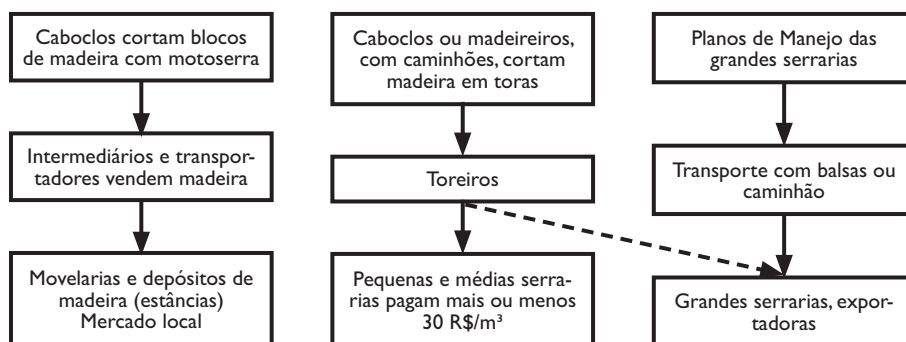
Caboclos cortam blocos de madeira com motoserra

Intermediários e transportadores vendem madeira

Movelarias e depósitos de madeira (estâncias) Mercado local

Caboclos ou madeireiros, com caminhões, cortam madeira em toras

Toreiros

Pequenas e médias serrarias pagam mais ou menos 30 R$/m³

Planos de Manejo das grandes serrarias

Transporte com balsas ou caminhão

Grandes serrarias, exportadoras